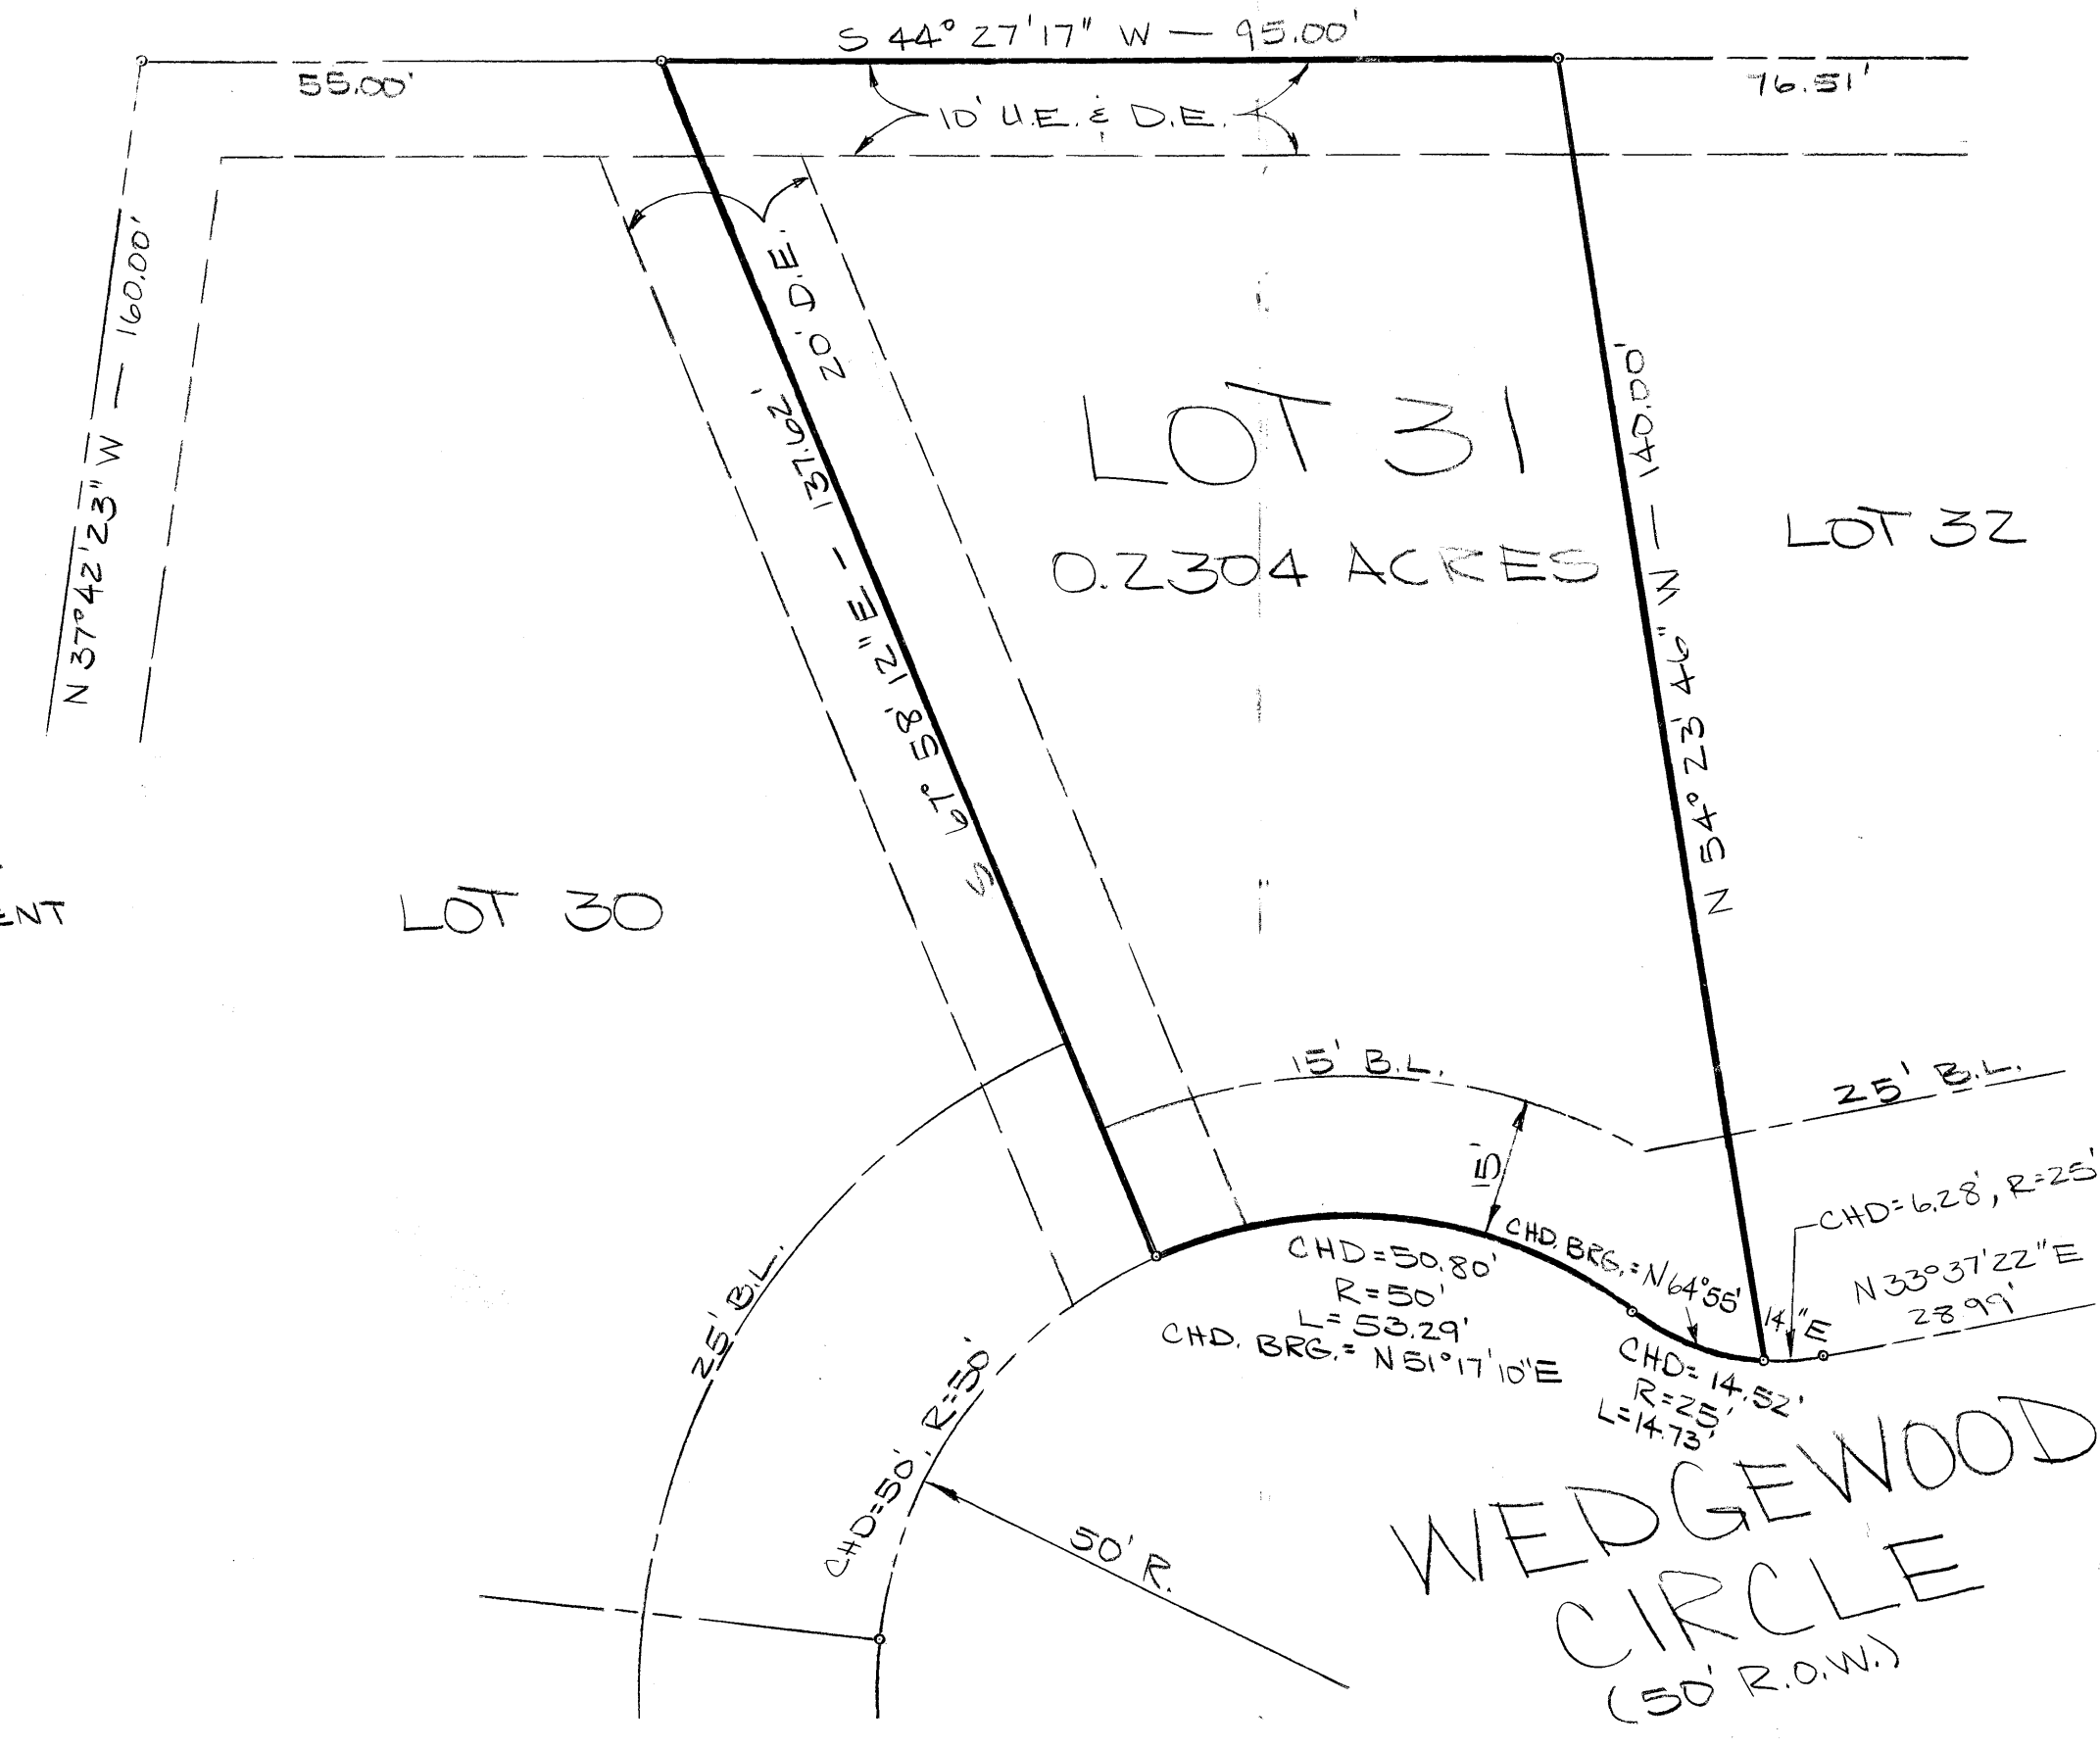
S 44° 27' 17" W — 95.00'

55.00'

76.51'

10' U.E. & D.E.

N 37°42'23" W — 160.00'

20' D.E.

S 67° 58' 12" E — 137.62'

LOT 31

0.2304 ACRES

N 54° 23' 46" W — 140.00'

LOT 32

ENT

LOT 30

15' B.L.

25' B.L.

15'

CHD=6.28', R=25'

CHD. BRG.=N64°55'14"E

N 33°37'22"E 28.99'

CHD=50.80'
R=50'
L=53.29'
CHD. BRG.= N51°17'10"E

CHD=14.52'
R=25'
L=14.73'

25' B.L.

CHD=50', R=50'

50' R.

WEDGEWOOD CIRCLE
(50' R.O.W.)